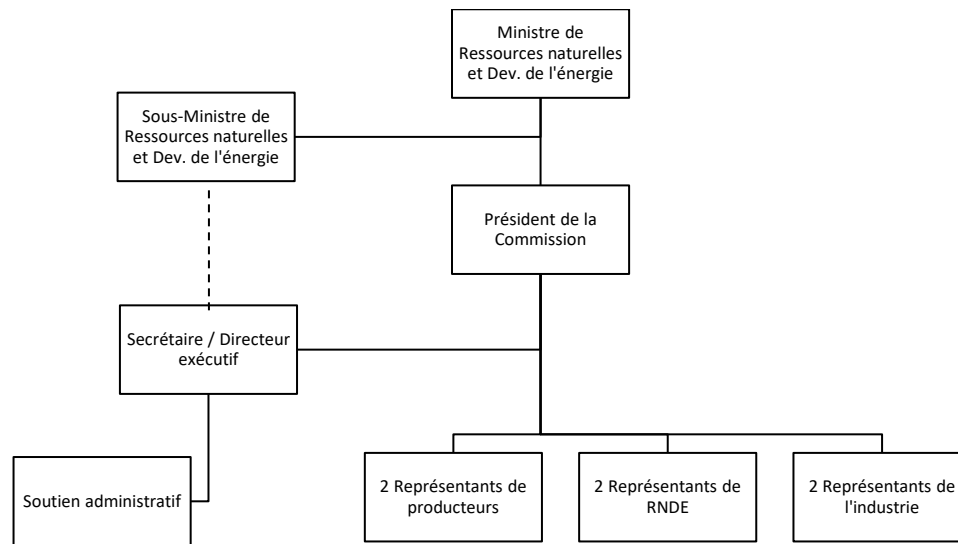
Ministre de Ressources naturelles et Dev. de l'énergie

Sous-Ministre de Ressources naturelles et Dev. de l'énergie

Président de la Commission

Secrétaire / Directeur exécutif

Soutien administratif

2 Représentants de producteurs

2 Représentants de RNDE

2 Représentants de l'industrie